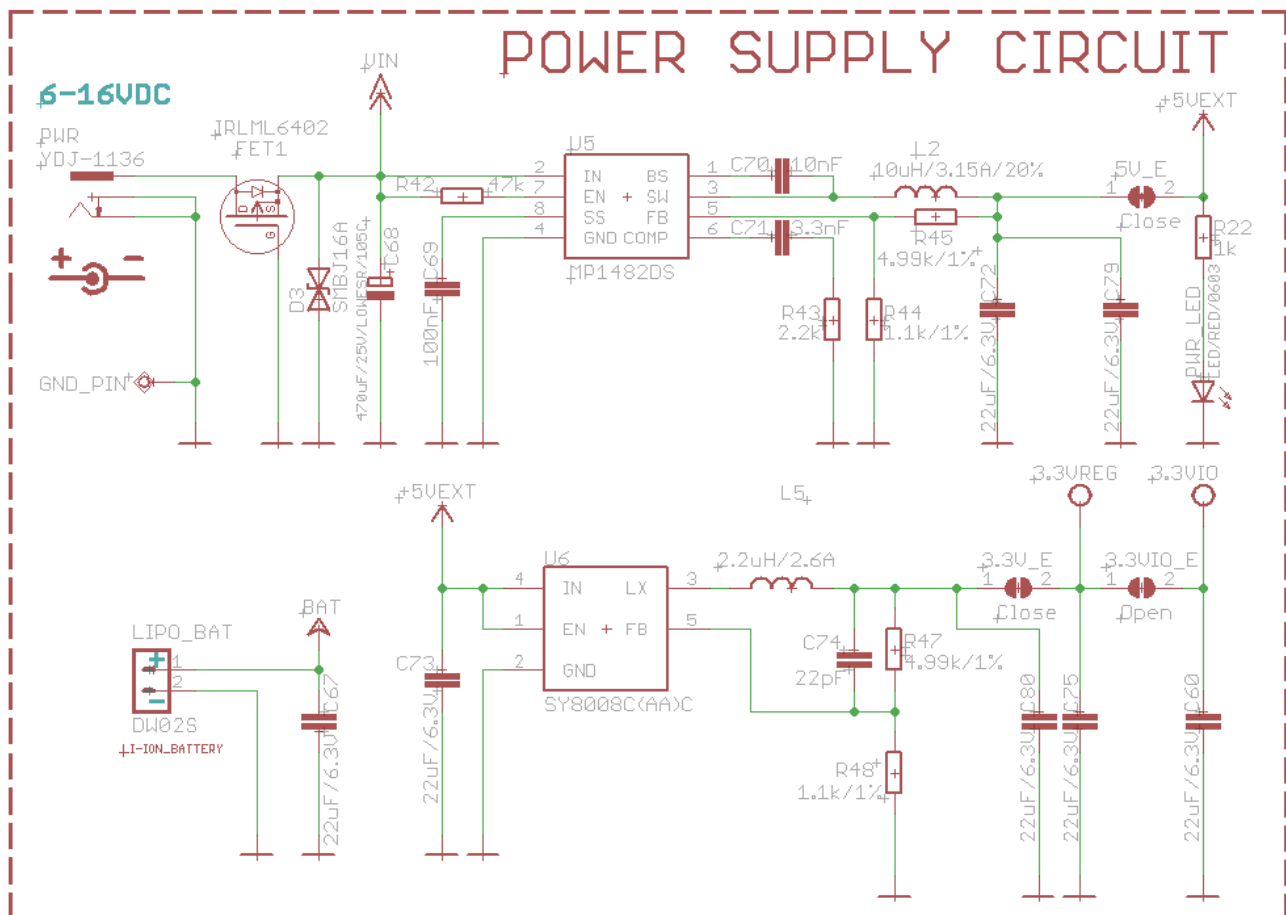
POWER SUPPLY CIRCUIT

6-16VDC

PWR
YDJ-1136

IRLML6402
FET1

VIN

R42 47k

U5
2 IN BS 1
7 EN SW 3
8 SS FB 5
4 GND COMP 6
MP1482DS

C70 10nF
C71 3.3nF

L2
10uH/3.15A/20%

R45
4.99k/1%

+5VEXT

5V_E
1 2
Close

R22
1k

PWR_LED
LED/RED/0603

D3
SMBJ16A

C68
470uF/25V/LOWESR/105C

C69
100nF

R43
2.2k

R44
1.1k/1%

C72
22uF/6.3V

C79
22uF/6.3V

GND_PIN

+5VEXT

L5

3.3VREG

3.3VIO

U6
4 IN LX 3
1 EN FB 5
2 GND
SY8008C(AA)C

2.2uH/2.6A

3.3V_E
1 2
Close

3.3VIO_E
1 2
Open

C74
22pF

R47
4.99k/1%

R48
1.1k/1%

C80
22uF/6.3V

C75
22uF/6.3V

C60
22uF/6.3V

C73
22uF/6.3V

BAT

LIPO_BAT
1
2
DW02S
LI-ION_BATTERY

C67
22uF/6.3V